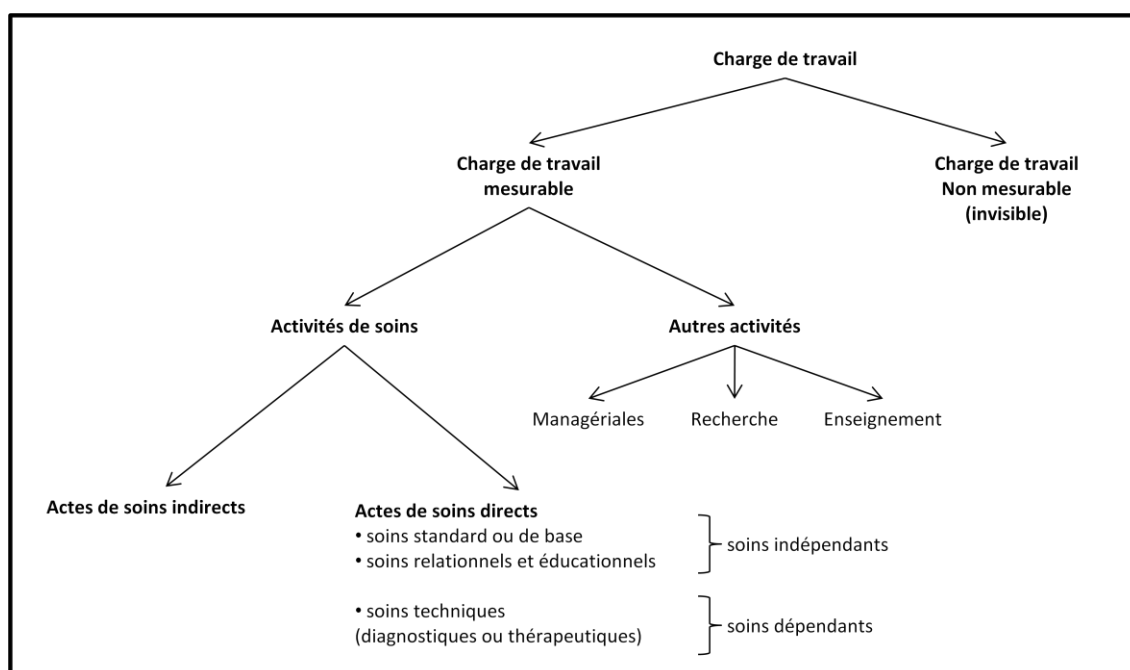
Charge de travail

Charge de travail mesurable

Charge de travail Non mesurable (invisible)

Activités de soins

Autres activités

Managériales

Recherche

Enseignement

Actes de soins indirects

Actes de soins directs
• soins standard ou de base
• soins relationnels et éducationnels

soins indépendants

• soins techniques (diagnostiques ou thérapeutiques)

soins dépendants